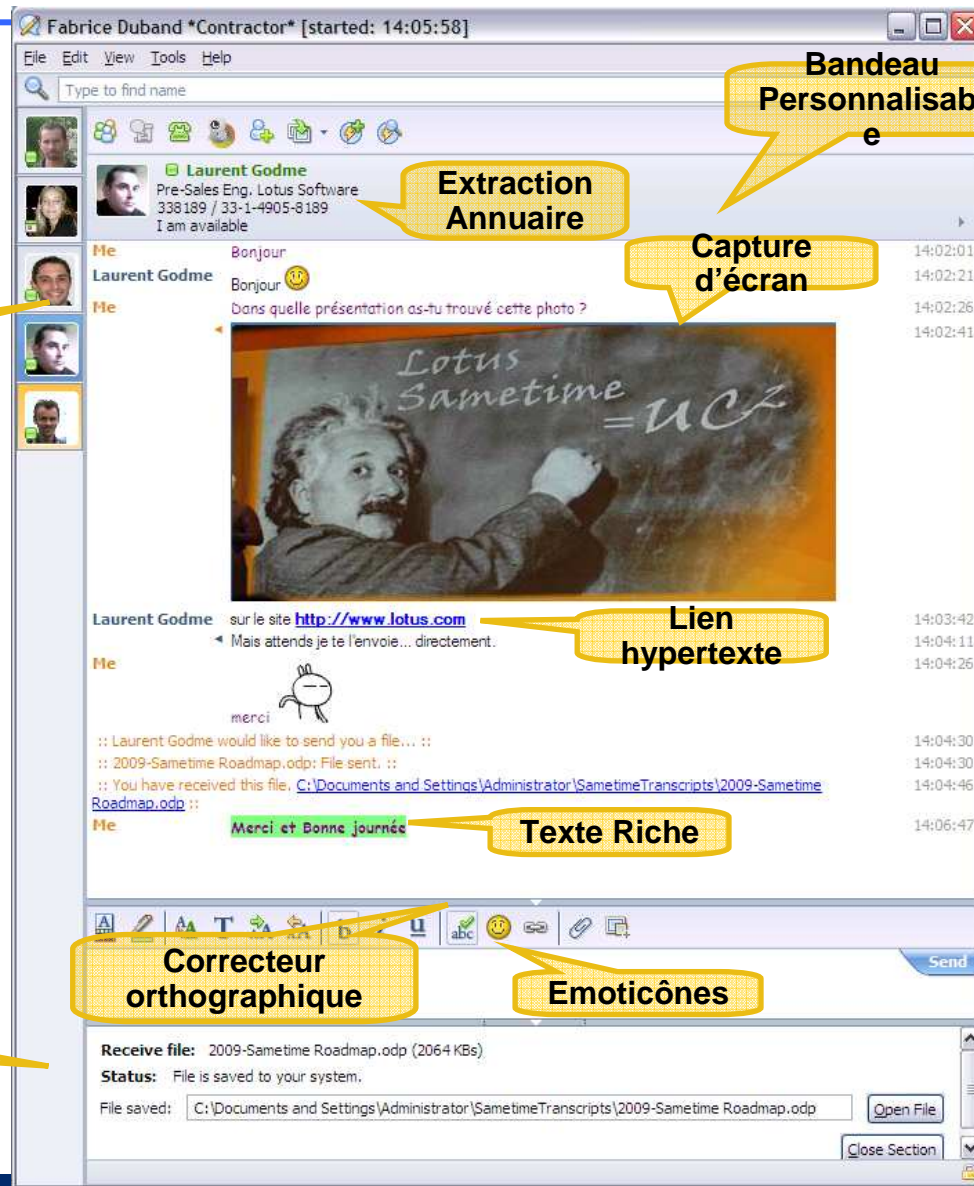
Fabrice Duband *Contractor* [started: 14:05:58]

File Edit View Tools Help

Type to find name

Bandeau Personnalisab e

Laurent Godme
Pre-Sales Eng. Lotus Software
338189 / 33-1-4905-8189
I am available

Extraction Annuaire

Capture d'écran

Me Bonjour 14:02:01
Laurent Godme Bonjour 14:02:21
Me Dans quelle présentation as-tu trouvé cette photo ? 14:02:26
14:02:41

Lotus Sametime $=UC^2$

Laurent Godme sur le site http://www.lotus.com 14:03:42
Mais attends je te l'envoie... directement. 14:04:11

Lien hypertexte

Me 14:04:26
merci

:: Laurent Godme would like to send you a file... :: 14:04:30
:: 2009-Sametime Roadmap.odp: File sent. :: 14:04:30
:: You have received this file. C:\Documents and Settings\Administrator\SametimeTranscripts\2009-Sametime Roadmap.odp :: 14:04:46
Me Merci et Bonne journée 14:06:47

Texte Riche

Correcteur orthographique

Emoticônes

Send

Receive file: 2009-Sametime Roadmap.odp (2064 KBs)
Status: File is saved to your system.
File saved: C:\Documents and Settings\Administrator\SametimeTranscripts\2009-Sametime Roadmap.odp
Open File
Close Section